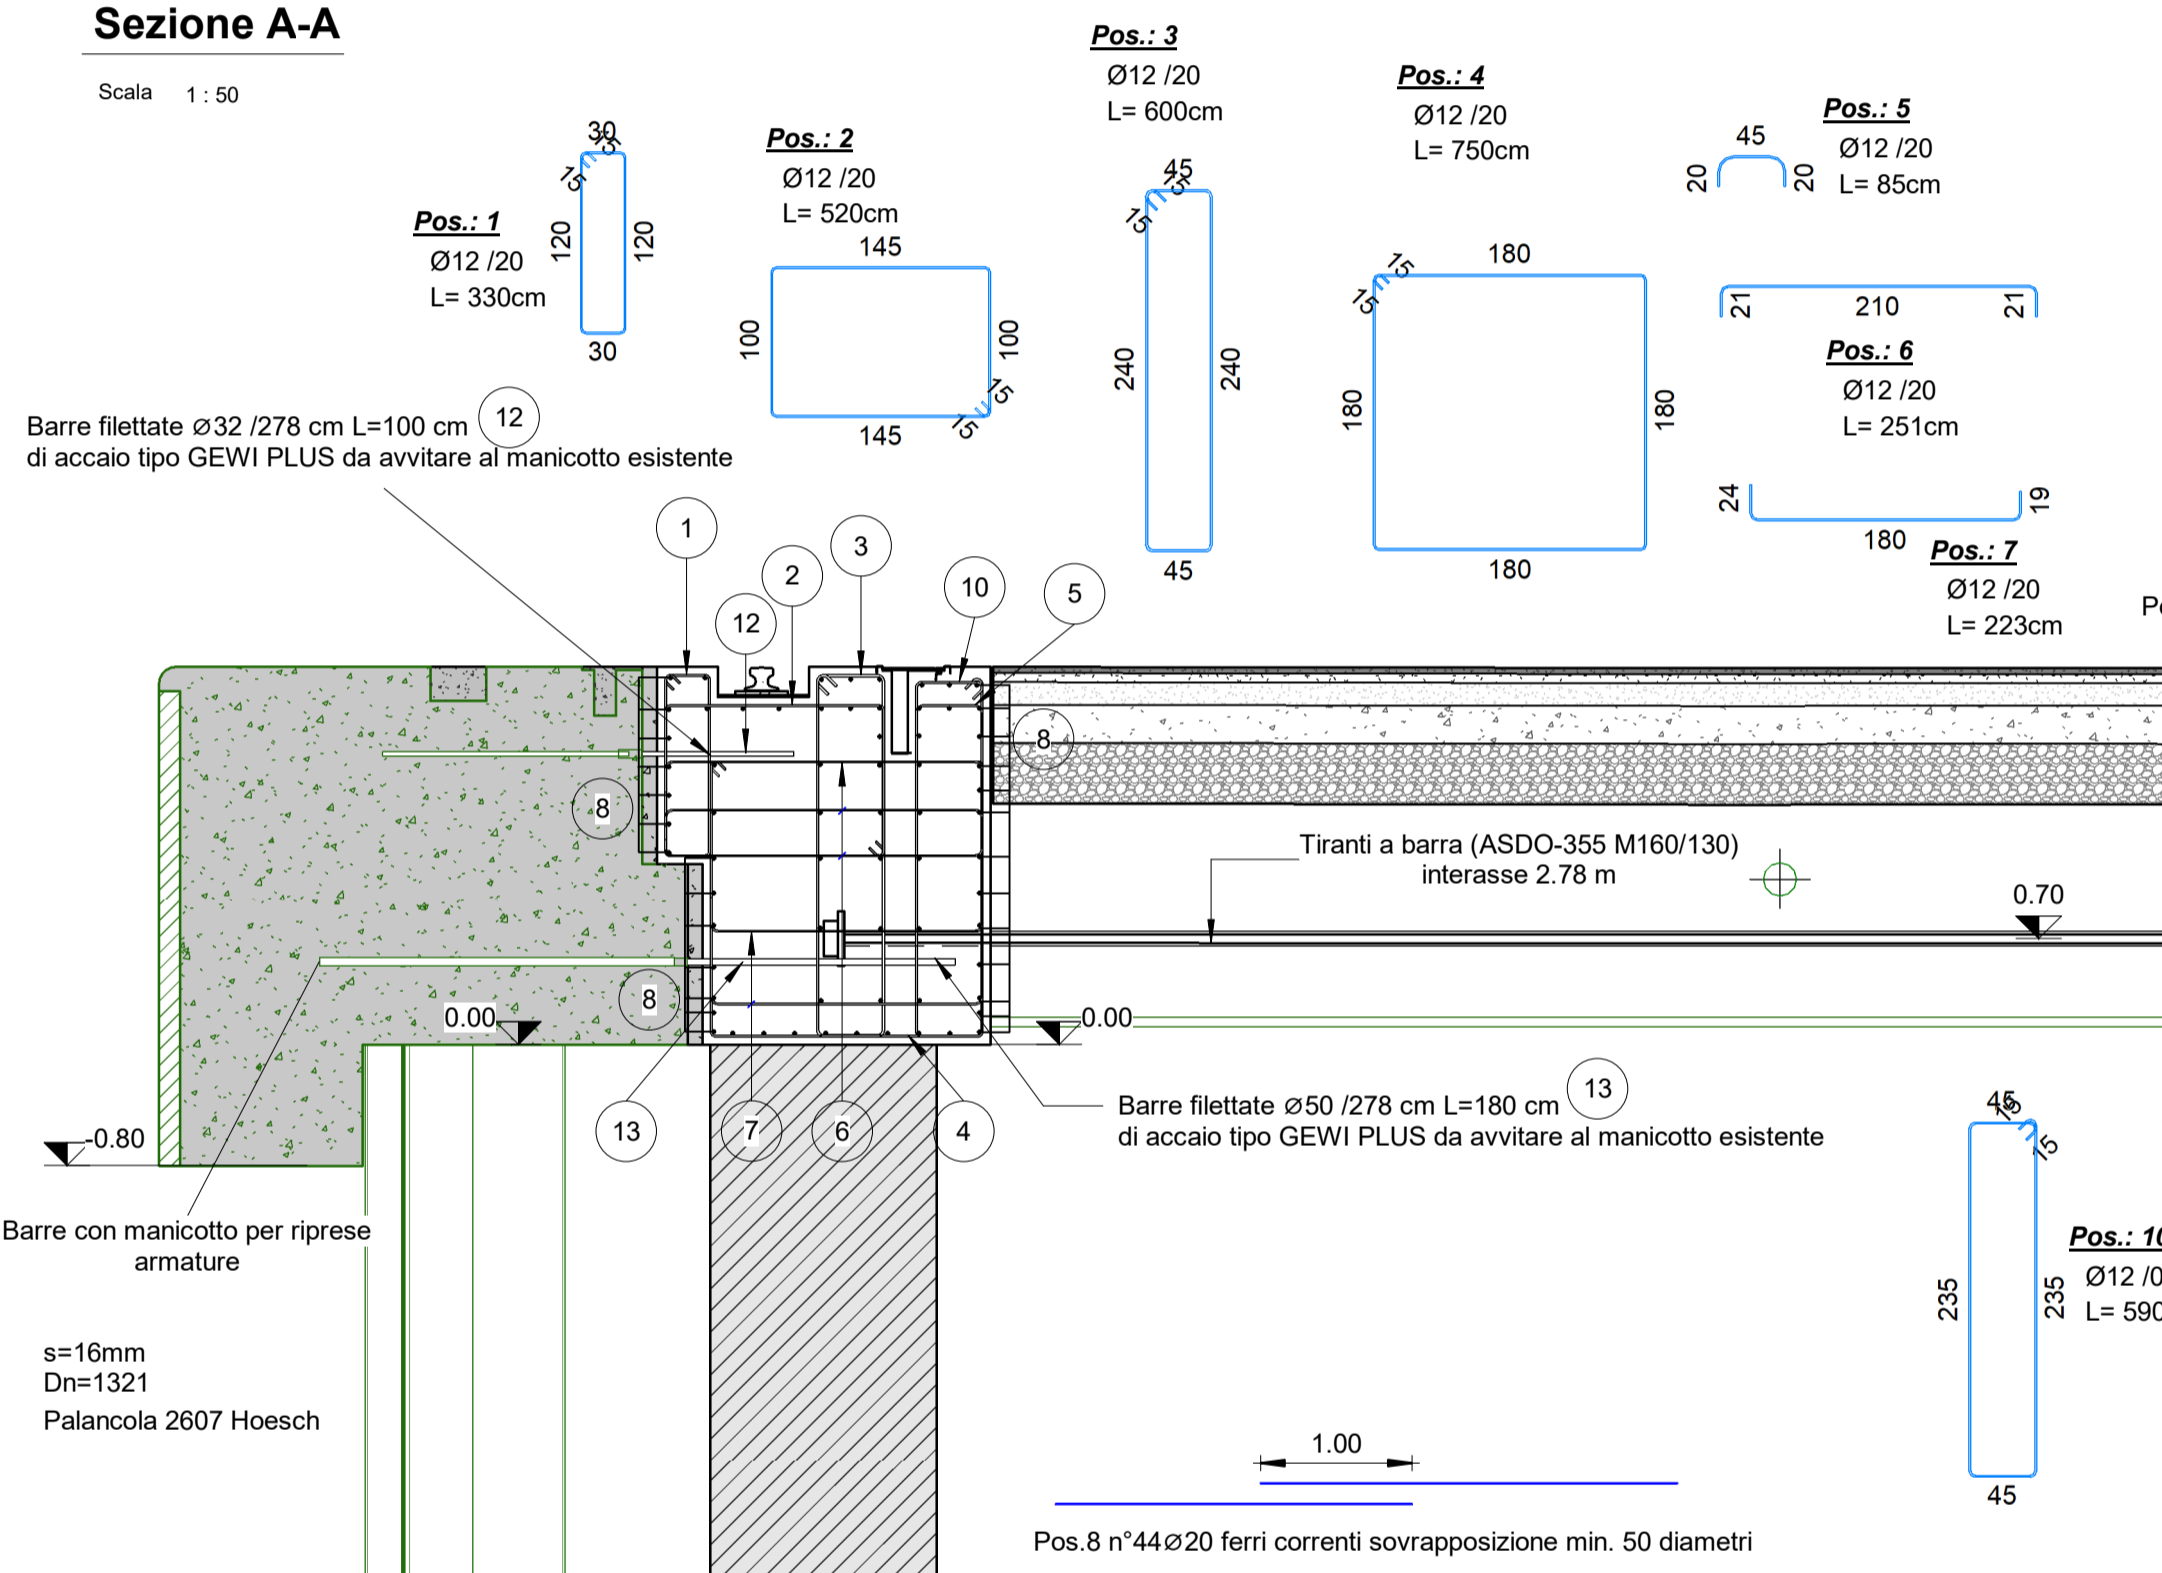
Sezione A-A

Scala 1 : 50

Pos.: 1
Ø12 /20
L= 330cm
30
15
15
120
120
30

Pos.: 2
Ø12 /20
L= 520cm
145
100
100
15
15
145

Pos.: 3
Ø12 /20
L= 600cm
45
15
15
240
240
45

Pos.: 4
Ø12 /20
L= 750cm
180
15
15
180
180
180

Pos.: 5
Ø12 /20
L= 85cm
45
20
20

21
210
21

Pos.: 6
Ø12 /20
L= 251cm

24
19
180

Pos.: 7
Ø12 /20
L= 223cm

Po

Barre filettate ⌀32 /278 cm L=100 cm (12)
di accaio tipo GEWI PLUS da avvitare al manicotto esistente

1
2
3
10
5
12
8
8
8

Tiranti a barra (ASDO-355 M160/130)
interasse 2.78 m

0.70

0.00
0.00

-0.80

13
7
6
4

Barre filettate ⌀50 /278 cm L=180 cm (13)
di accaio tipo GEWI PLUS da avvitare al manicotto esistente

Barre con manicotto per riprese armature

s=16mm
Dn=1321
Palancola 2607 Hoesch

1.00

Pos.8 n°44⌀20 ferri correnti sovrapposizione min. 50 diametri

45
15
15
235
235
45

Pos.: 10
Ø12 /0
L= 590